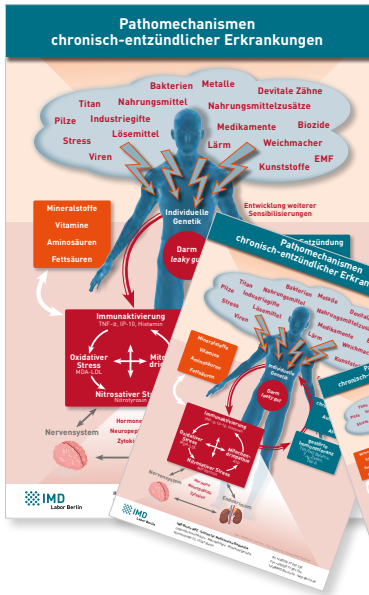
Pathomechanismen chronisch-entzündlicher Erkrankungen

Bakterien
Metalle
Devitale Zähne
Titan
Nahrungsmittel
Nahrungsmittelzusätze
Pilze
Industriegifte
Medikamente
Biozide
Lösemittel
Stress
Weichmacher
Lärm
Viren
EMF
Kunststoffe

Entwicklung weiterer Sensibilisierungen

Mineralstoffe
Vitamine
Aminosäuren
Fettsäuren

Individuelle Genetik

Darm
leaky gut

Immunaktivierung
TNF-α, IP-10, Histamin

Oxidativer Stress
MDA-LDL

Mito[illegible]
dri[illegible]

Nitrosativer Stress
Nitrotyrosin

Nervensystem

Hormone
Neuropep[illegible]
Zytoki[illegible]

IMD
Labor Berlin

Pathomechanismen chronisch-entzündlicher Erkrankungen

Titan
Bakterien
Metalle
Devitale
Nahrungsmittel
Pilze
Industriegifte
Nahrungsmittel
Stress
Lösemittel
Medikamente
Viren
Lärm
Weichmacher

Mineralstoffe
Vitamine
Aminosäuren
Fettsäuren

Individuelle Genetik

Darm
leaky gut

Immunaktivierung
Oxidativer Stress
Mitochondriopathie
Nitrosativer Stress

gestörte Immuntoleranz

Nervensystem

IMD
Labor Berlin

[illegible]ntzündung
Pathome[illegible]
chronisch-entz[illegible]